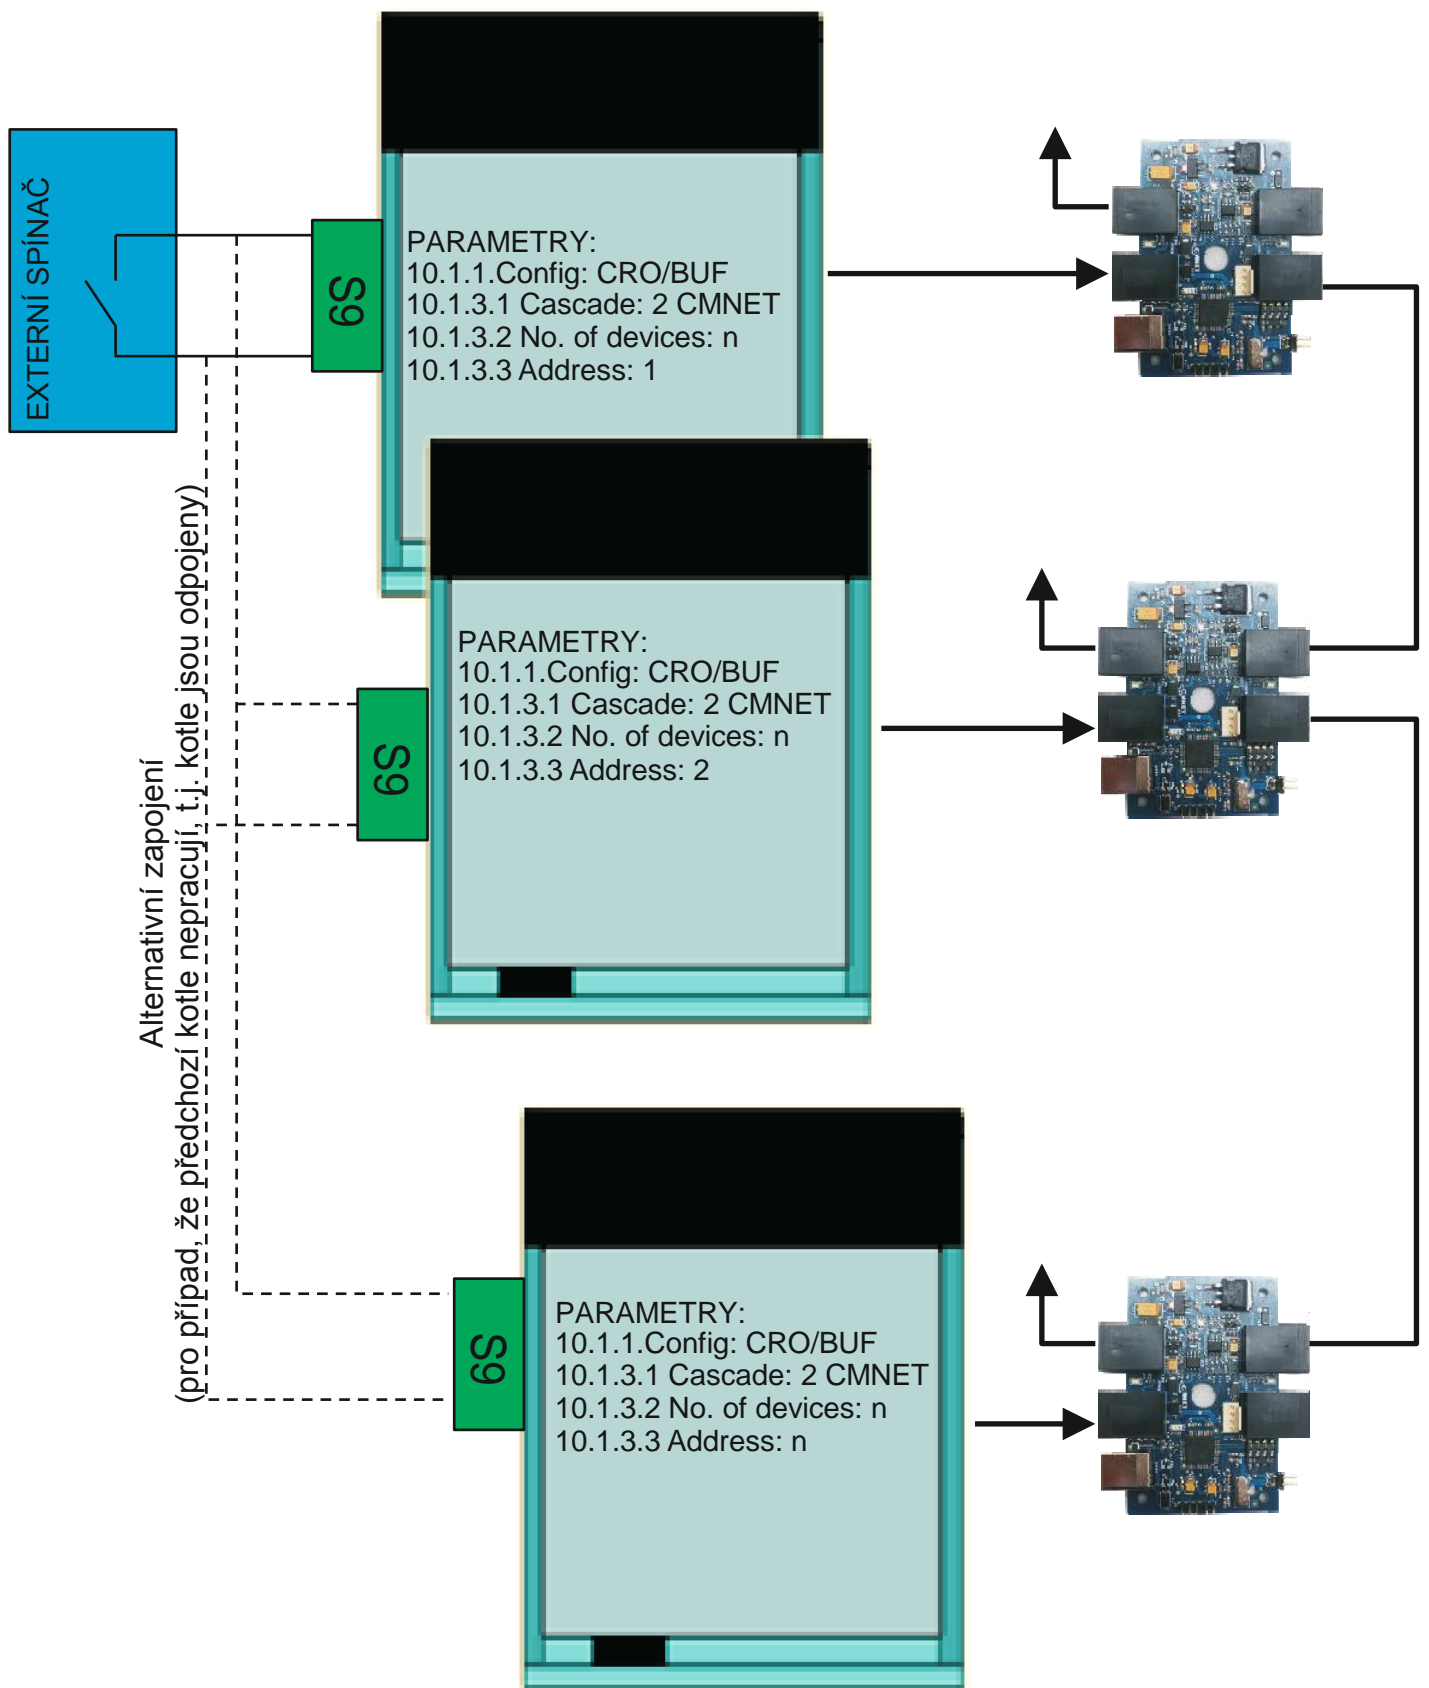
EXTERNÍ SPÍNAČ

S6

PARAMETRY:
10.1.1.Config: CRO/BUF
10.1.3.1 Cascade: 2 CMNET
10.1.3.2 No. of devices: n
10.1.3.3 Address: 1

Alternativní zapojení
(pro případ, že předchozí kotle nepracují, t.j. kotle jsou odpojeny)

S6

PARAMETRY:
10.1.1.Config: CRO/BUF
10.1.3.1 Cascade: 2 CMNET
10.1.3.2 No. of devices: n
10.1.3.3 Address: 2

S6

PARAMETRY:
10.1.1.Config: CRO/BUF
10.1.3.1 Cascade: 2 CMNET
10.1.3.2 No. of devices: n
10.1.3.3 Address: n